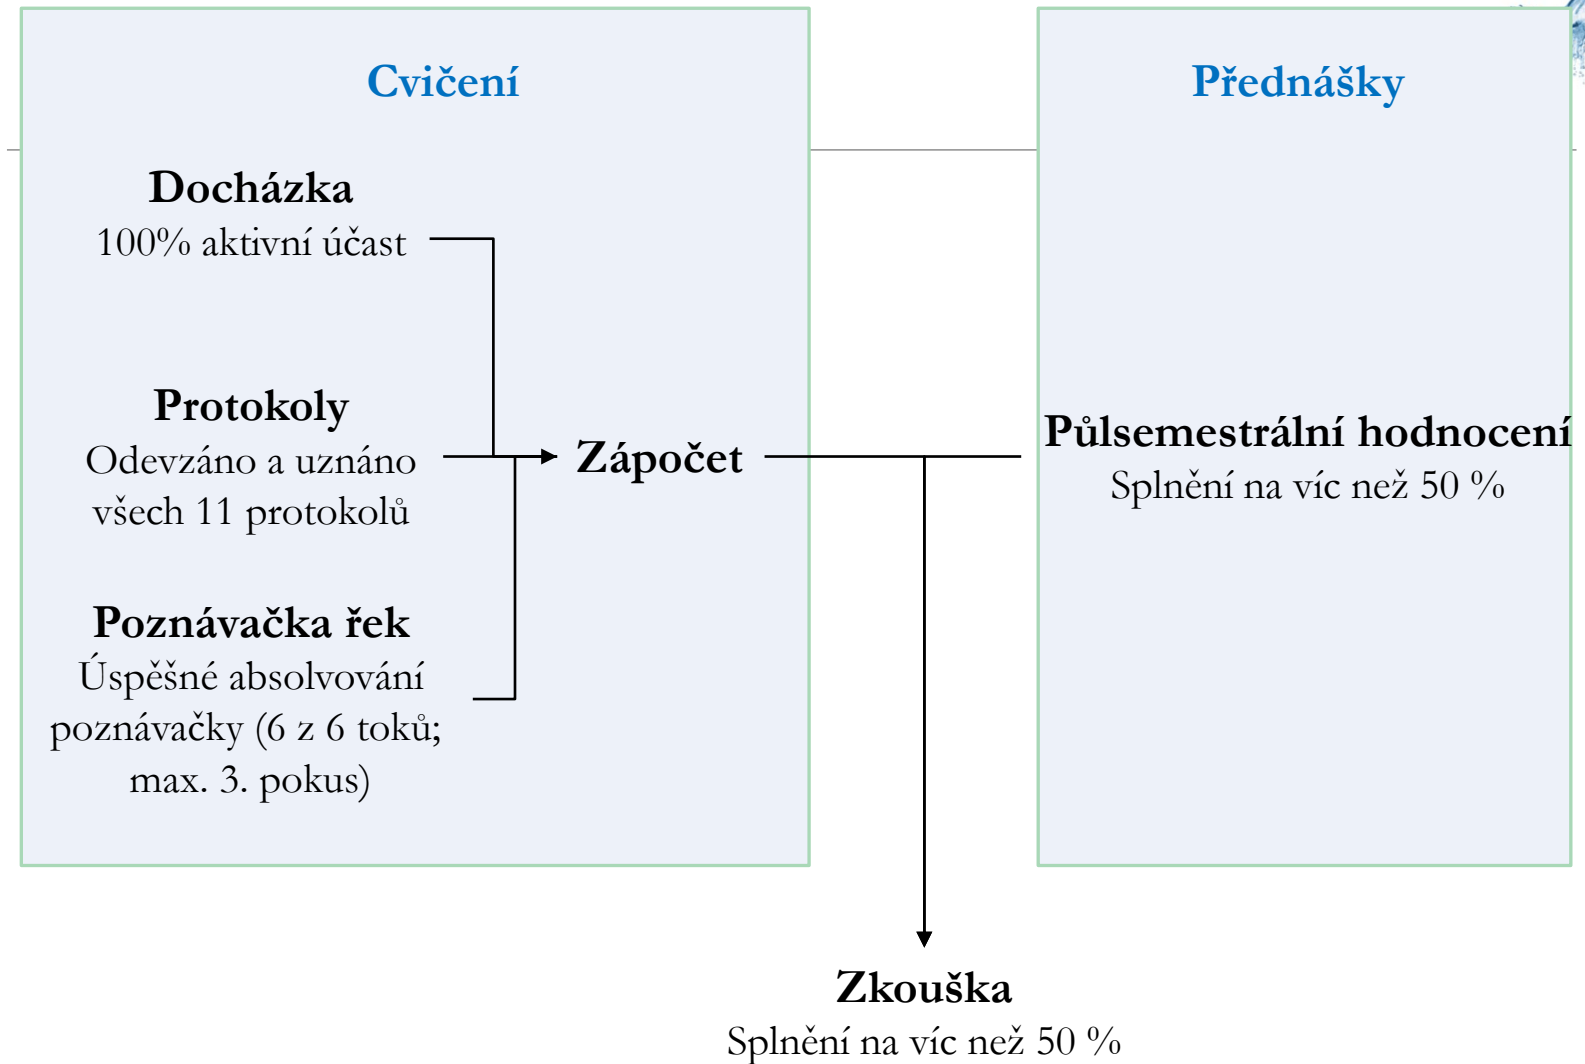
Cvičení

Docházka
100% aktivní účast

Protokoly
Odevzáno a uznáno všech 11 protokolů

Poznávačka řek
Úspěšné absolvování poznávačky (6 z 6 toků; max. 3. pokus)

Zápočet

Přednášky

Půlsemestrální hodnocení
Splnění na víc než 50 %

Zkouška
Splnění na víc než 50 %